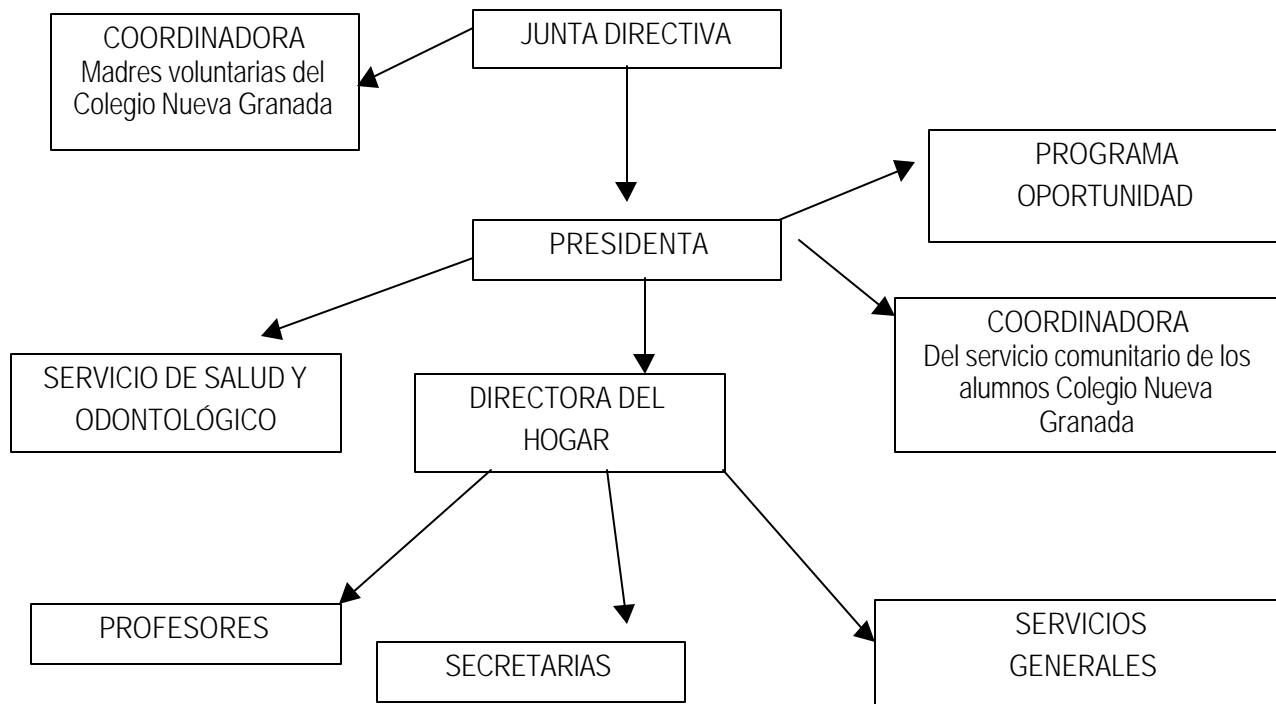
JUNTA DIRECTIVA

COORDINADORA
Madres voluntarias del Colegio Nueva Granada

PRESIDENTA

PROGRAMA OPORTUNIDAD

COORDINADORA
Del servicio comunitario de los alumnos Colegio Nueva Granada

SERVICIO DE SALUD Y ODONTOLÓGICO

DIRECTORA DEL HOGAR

PROFESORES

SECRETARIAS

SERVICIOS GENERALES